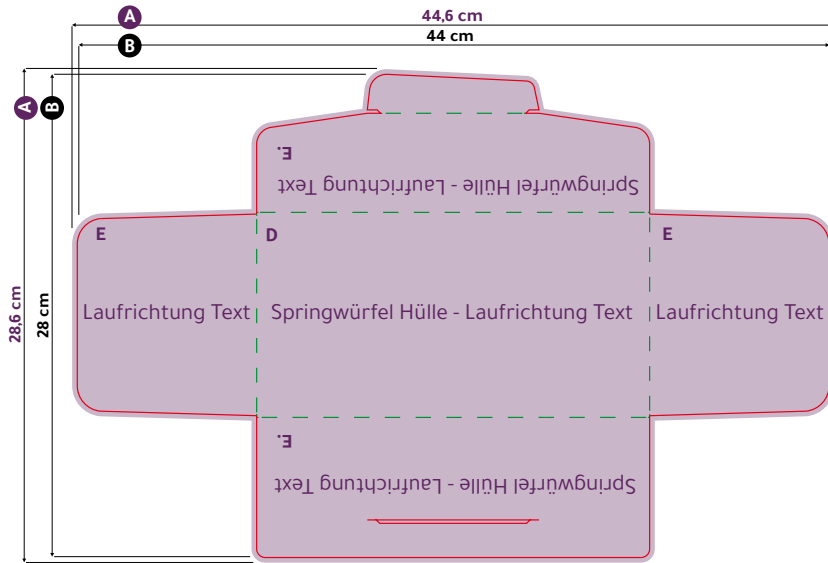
A 44,6 cm
B 44 cm
A B
28,6 cm
28 cm
E.
Springwürfel Hülle - Laufrichtung Text
E
D
E
Laufrichtung Text
Springwürfel Hülle - Laufrichtung Text
Laufrichtung Text
E.
Springwürfel Hülle - Laufrichtung Text